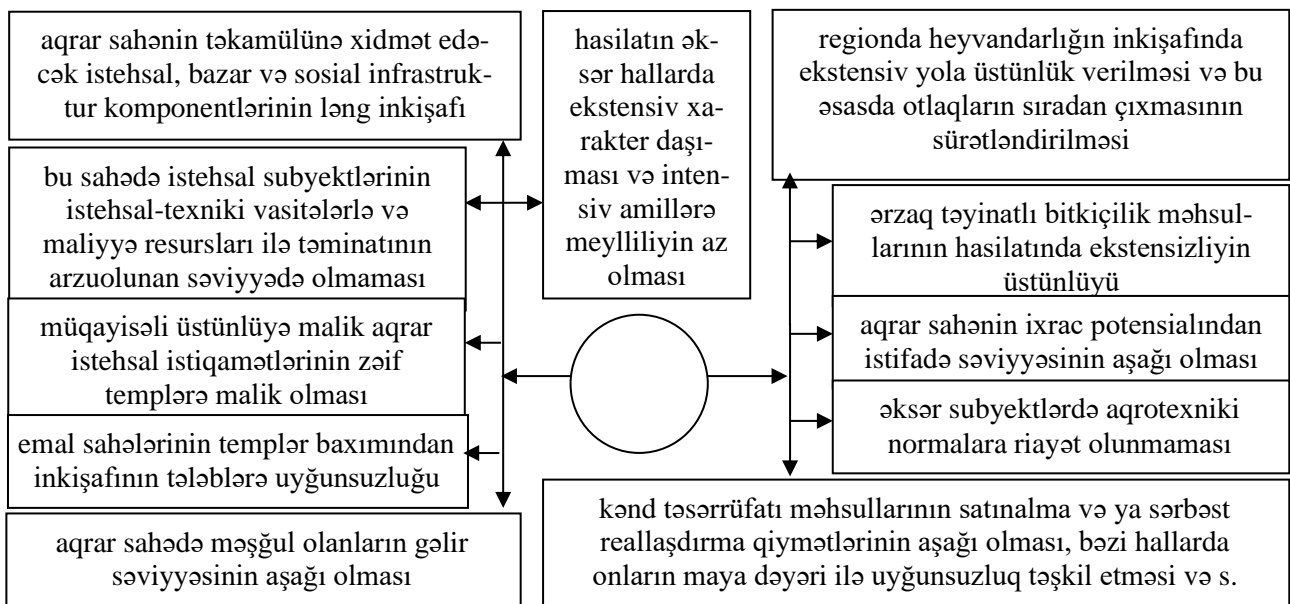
aqrar sahənin təkamülünə xidmət edəcək istehsal, bazar və sosial infrastruktur komponentlərinin ləng inkişafı

hasilatın əksər hallarda ekstensiv xarakter daşıması və intensiv amillərə meylliliyin az olması

regionda heyvandarlığın inkişafında ekstensiv yola üstünlük verilməsi və bu əsasda otlaqların sıradan çıxmasının sürətləndirilməsi

bu sahədə istehsal subyektlərinin istehsal-texniki vasitələrlə və maliyyə resursları ilə təminatının arzuolunan səviyyədə olmaması

ərzaq təyinatlı bitkiçilik məhsullarının hasilatında ekstensizliyin üstünlüyü

müqayisəli üstünlüyə malik aqrar istehsal istiqamətlərinin zəif templərə malik olması

aqrar sahənin ixrac potensialından istifadə səviyyəsinin aşağı olması

əksər subyektlərdə aqrotexniki normalara riayət olunmaması

emal sahələrinin templər baxımından inkişafının tələblərə uyğunsuzluğu

aqrar sahədə məşğul olanların gəlir səviyyəsinin aşağı olması

kənd təsərrüfatı məhsullarının satınalma və ya sərbəst reallaşdırma qiymətlərinin aşağı olması, bəzi hallarda onların maya dəyəri ilə uyğunsuzluq təşkil etməsi və s.